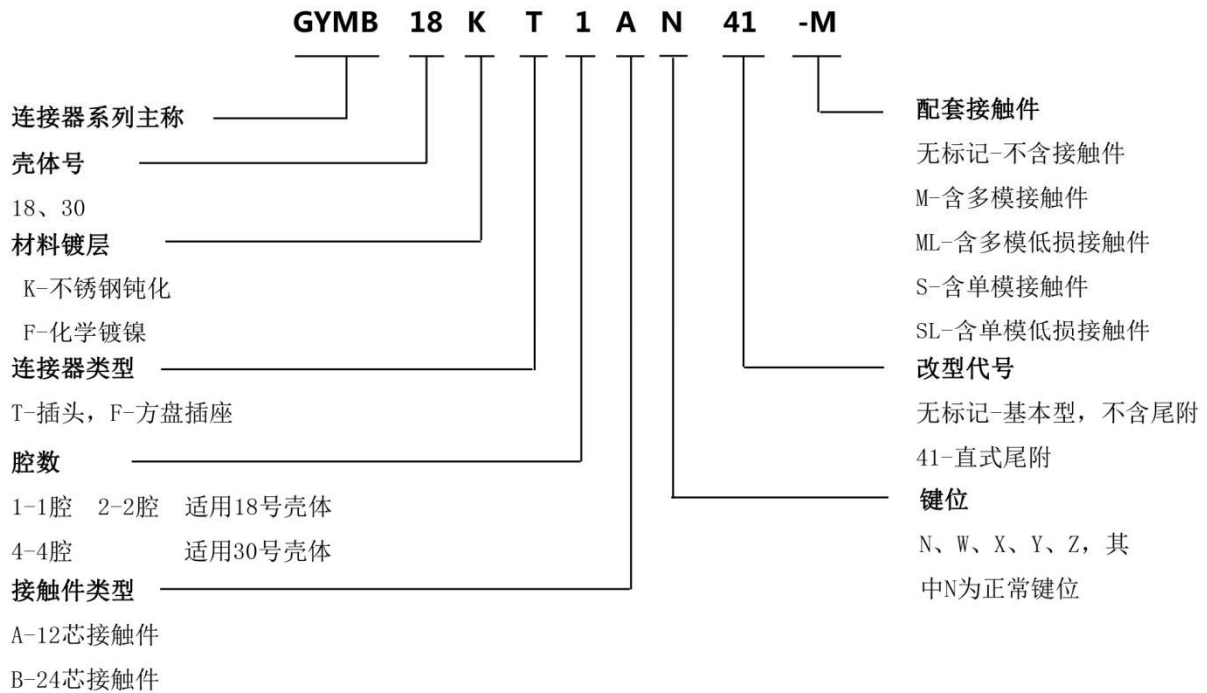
GYMB 18 K T 1 A N 41 -M

连接器系列主称

壳体号

18、30

材料镀层

K-不锈钢钝化

F-化学镀镍

连接器类型

T-插头，F-方盘插座

腔数

1-1腔 2-2腔 适用18号壳体

4-4腔 适用30号壳体

接触件类型

A-12芯接触件

B-24芯接触件

配套接触件

无标记-不含接触件

M-含多模接触件

ML-含多模低损接触件

S-含单模接触件

SL-含单模低损接触件

改型代号

无标记-基本型，不含尾附

41-直式尾附

键位

N、W、X、Y、Z，其中N为正常键位